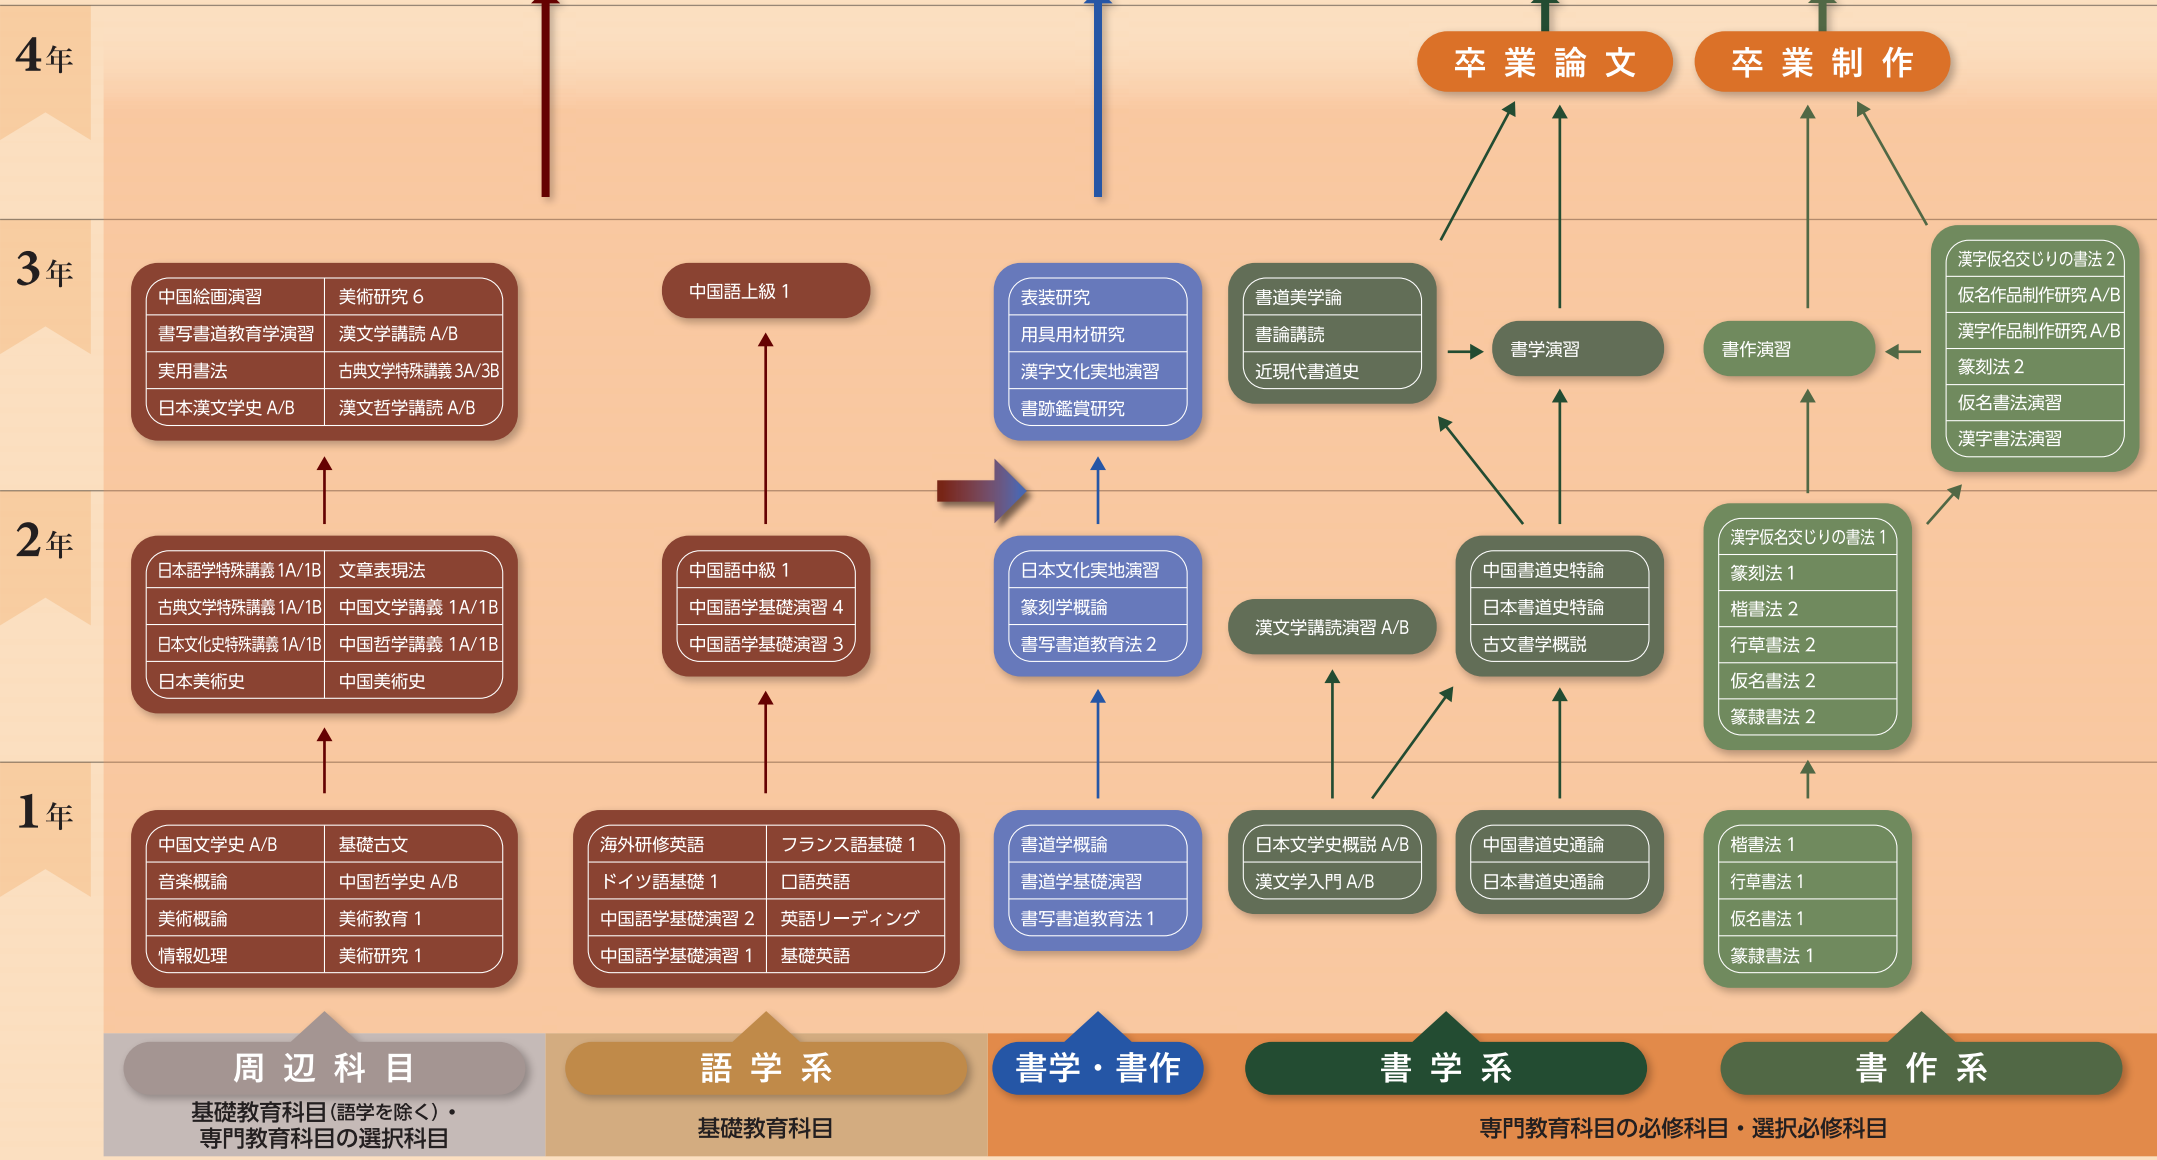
4年

卒業論文

卒業制作

3年

| 中国絵画演習 | 美術研究 6 |
|---|---|
| 書写書道教育学演習 | 漢文学講読 A/B |
| 実用書法 | 古典文学特殊講義 3A/3B |
| 日本漢文学史 A/B | 漢文哲学講読 A/B |

中国語上級 1

表装研究
用具用材研究
漢字文化実地演習
書跡鑑賞研究

書道美学論
書論講読
近現代書道史

書学演習

書作演習

漢字仮名交じりの書法 2
仮名作品制作研究 A/B
漢字作品制作研究 A/B
篆刻法 2
仮名書法演習
漢字書法演習

2年

| 日本語学特殊講義 1A/1B | 文章表現法 |
|---|---|
| 古典文学特殊講義 1A/1B | 中国文学講義 1A/1B |
| 日本文化史特殊講義 1A/1B | 中国哲学講義 1A/1B |
| 日本美術史 | 中国美術史 |

中国語中級 1
中国語学基礎演習 4
中国語学基礎演習 3

日本文化実地演習
篆刻学概論
書写書道教育法 2

漢文学講読演習 A/B

中国書道史特論
日本書道史特論
古文書学概説

漢字仮名交じりの書法 1
篆刻法 1
楷書法 2
行草書法 2
仮名書法 2
篆隷書法 2

1年

| 中国文学史 A/B | 基礎古文 |
|---|---|
| 音楽概論 | 中国哲学史 A/B |
| 美術概論 | 美術教育 1 |
| 情報処理 | 美術研究 1 |

| 海外研修英語 | フランス語基礎 1 |
|---|---|
| ドイツ語基礎 1 | 口語英語 |
| 中国語学基礎演習 2 | 英語リーディング |
| 中国語学基礎演習 1 | 基礎英語 |

書道学概論
書道学基礎演習
書写書道教育法 1

日本文学史概説 A/B
漢文学入門 A/B

中国書道史通論
日本書道史通論

楷書法 1
行草書法 1
仮名書法 1
篆隷書法 1

周辺科目
基礎教育科目(語学を除く)・専門教育科目の選択科目

語学系
基礎教育科目

書学・書作

書学系

書作系

専門教育科目の必修科目・選択必修科目